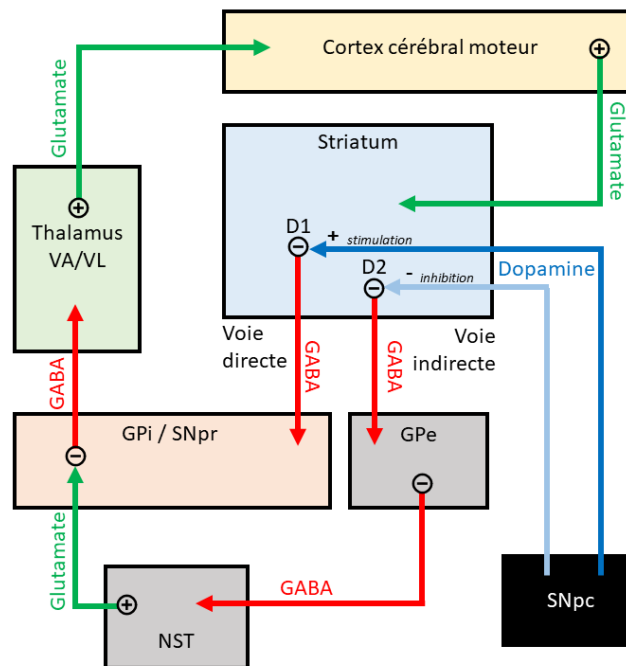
Cortex cérébral moteur

Glutamate

Glutamate

Striatum

D1

+ stimulation

D2

- inhibition

Dopamine

Thalamus VA/VL

Voie directe

Voie indirecte

GABA

GABA

GABA

GPi / SNpr

GPe

Glutamate

GABA

NST

SNpc